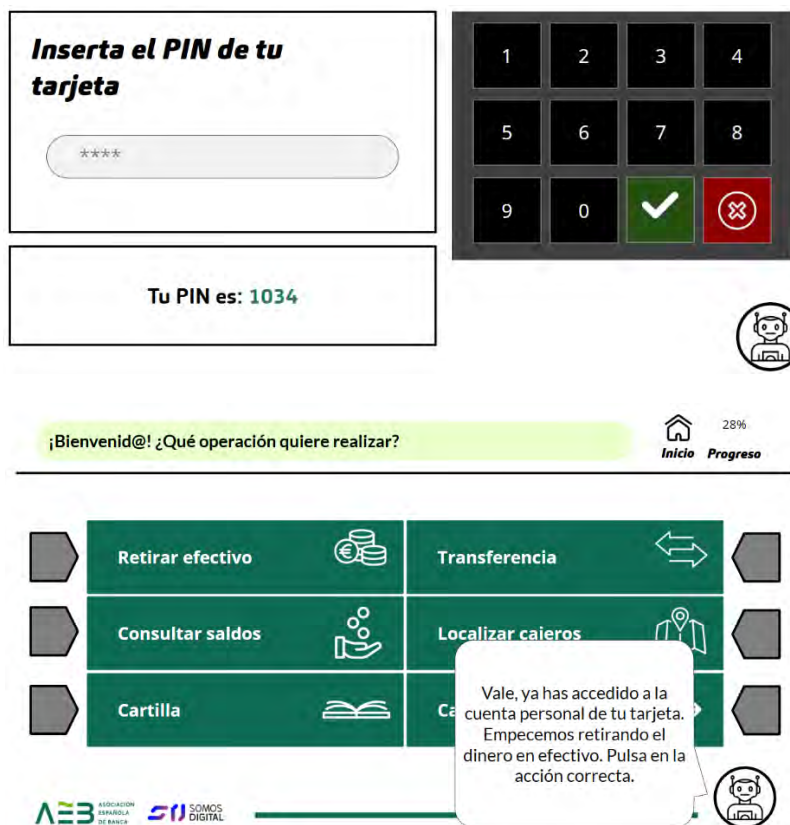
Inserta el PIN de tu tarjeta

****

| 1 | 2 | 3 | 4 |
|---|---|---|---|
| 5 | 6 | 7 | 8 |
| 9 | 0 | | |

Tu PIN es: 1034

¡Bienvenid@! ¿Qué operación quiere realizar?

Inicio

28%
Progreso

Retirar efectivo

Transferencia

Consultar saldos

Localizar cajeros

Cartilla

Ca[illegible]

Vale, ya has accedido a la cuenta personal de tu tarjeta. Empecemos retirando el dinero en efectivo. Pulsa en la acción correcta.

AEB ASOCIACIÓN ESPAÑOLA DE BANCA

SOMOS DIGITAL